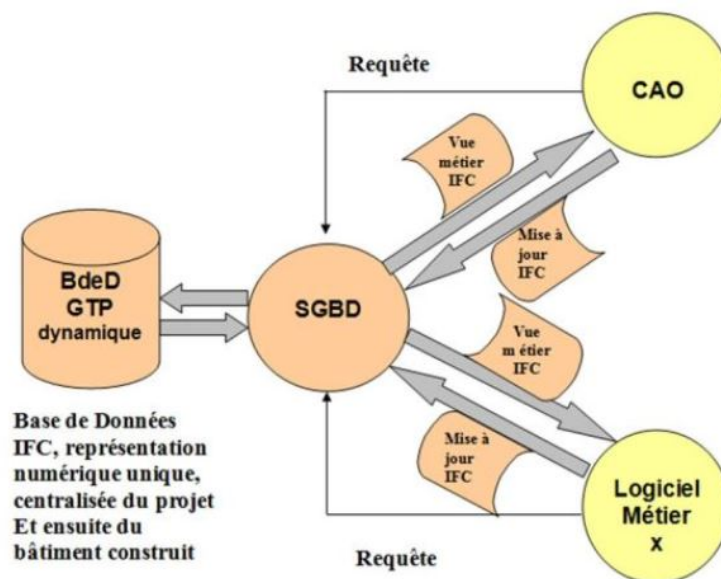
Requête

CAO

Vue métier IFC

Mise à jour IFC

BdeD GTP dynamique

SGBD

Vue m étier IFC

Mise à jour IFC

Base de Données IFC, représentation numérique unique, centralisée du projet Et ensuite du bâtiment construit

Logiciel Métier x

Requête